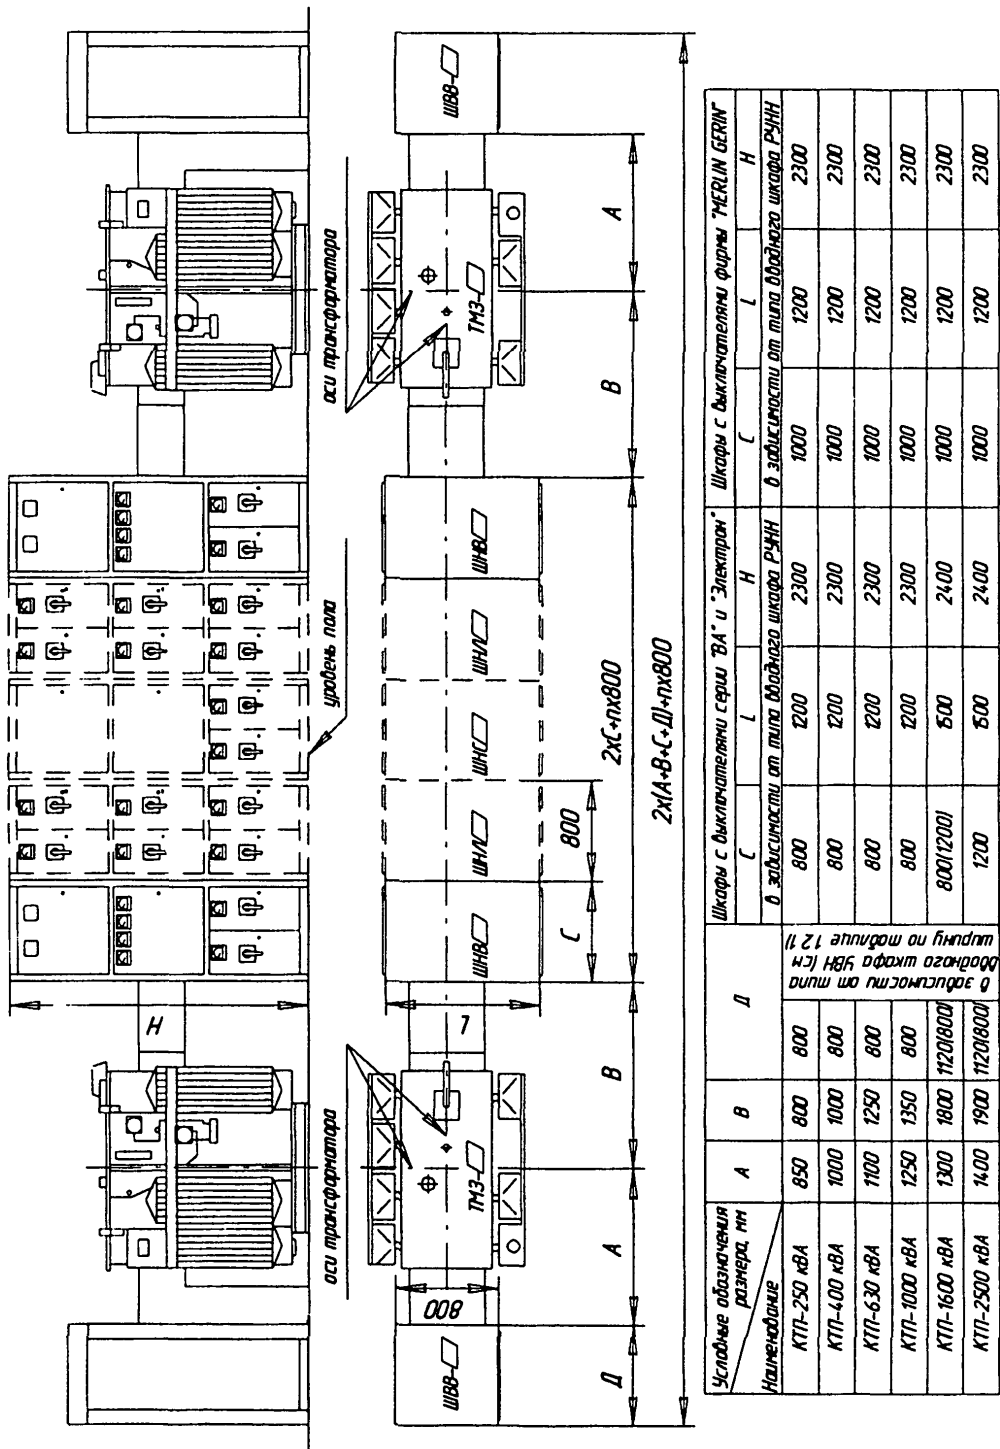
оси трансформатора

оси трансформатора

уровень пола

H

ШВВ-

ТМЗ-

ТМЗ-

ШВВ-

ШНВ

ШНЛ

ШНС

ШНЛ

ШНВ

800

800

C

Д

A

B

B

A

2x(C+nx800

2x(A+B+C+Д)+nx800

| Условные обозначения размера, мм / Наименование | A | B | Д | C | L | H | C | L | H |
|---|---|---|---|---|---|---|---|---|---|
| | | | в зависимости от типа вводного шкафа УВН (см ширину по таблице 12.1) | Шкафы с выключателями серии "ВА" и "Электрон": в зависимости от типа вводного шкафа РУНН | | | Шкафы с выключателями фирмы "MERLIN GERIN": в зависимости от типа вводного шкафа РУНН | | |
| КТП-250 кВА | 850 | 800 | 800 | 800 | 1200 | 2300 | 1000 | 1200 | 2300 |
| КТП-400 кВА | 1000 | 1000 | 800 | 800 | 1200 | 2300 | 1000 | 1200 | 2300 |
| КТП-630 кВА | 1100 | 1250 | 800 | 800 | 1200 | 2300 | 1000 | 1200 | 2300 |
| КТП-1000 кВА | 1250 | 1350 | 800 | 800 | 1200 | 2300 | 1000 | 1200 | 2300 |
| КТП-1600 кВА | 1300 | 1800 | 1120(800) | 800(1200) | 1500 | 2400 | 1000 | 1200 | 2300 |
| КТП-2500 кВА | 1400 | 1900 | 1120(800) | 1200 | 1500 | 2400 | 1000 | 1200 | 2300 |